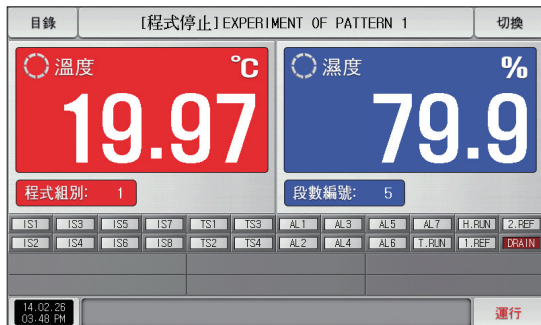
目錄

[程式停止]EXPERIMENT OF PATTERN 1

切換

溫度

℃

19.97

濕度

%

79.9

程式組別: 1

段數編號: 5

| IS1 | IS3 | IS5 | IS7 | TS1 | TS3 | AL1 | AL3 | AL5 | AL7 | H.RUN | 2.REF |
|---|---|---|---|---|---|---|---|---|---|---|---|
| IS2 | IS4 | IS6 | IS8 | TS2 | TS4 | AL2 | AL4 | AL6 | T.RUN | 1.REF | DRAIN |

14.02.26
03:48 PM

運行